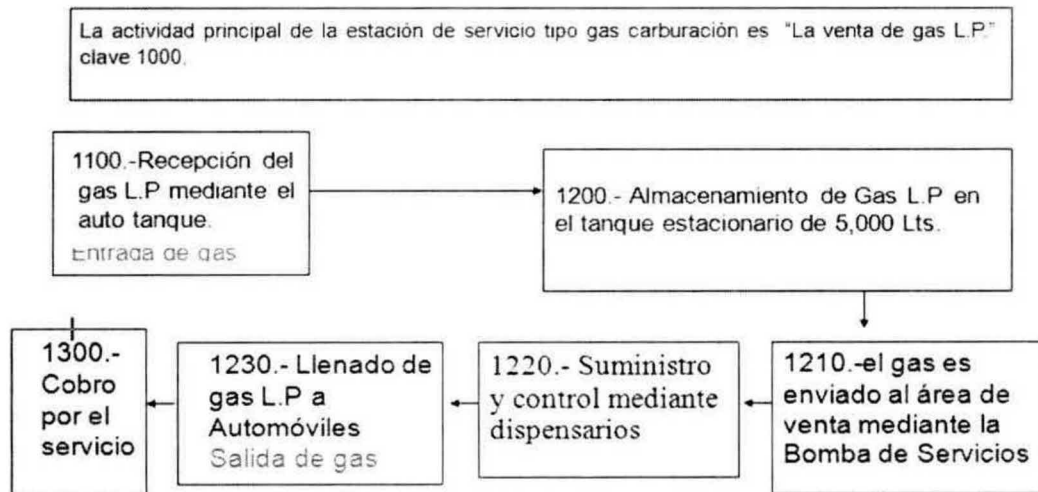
La actividad principal de la estación de servicio tipo gas carburación es "La venta de gas L.P." clave 1000.

1100.-Recepción del gas L.P mediante el auto tanque.
Entrada de gas

1200.- Almacenamiento de Gas L.P en el tanque estacionario de 5,000 Lts.

1210.-el gas es enviado al área de venta mediante la Bomba de Servicios

1220.- Suministro y control mediante dispensarios

1230.- Llenado de gas L.P a Automóviles
Salida de gas

1300.- Cobro por el servicio